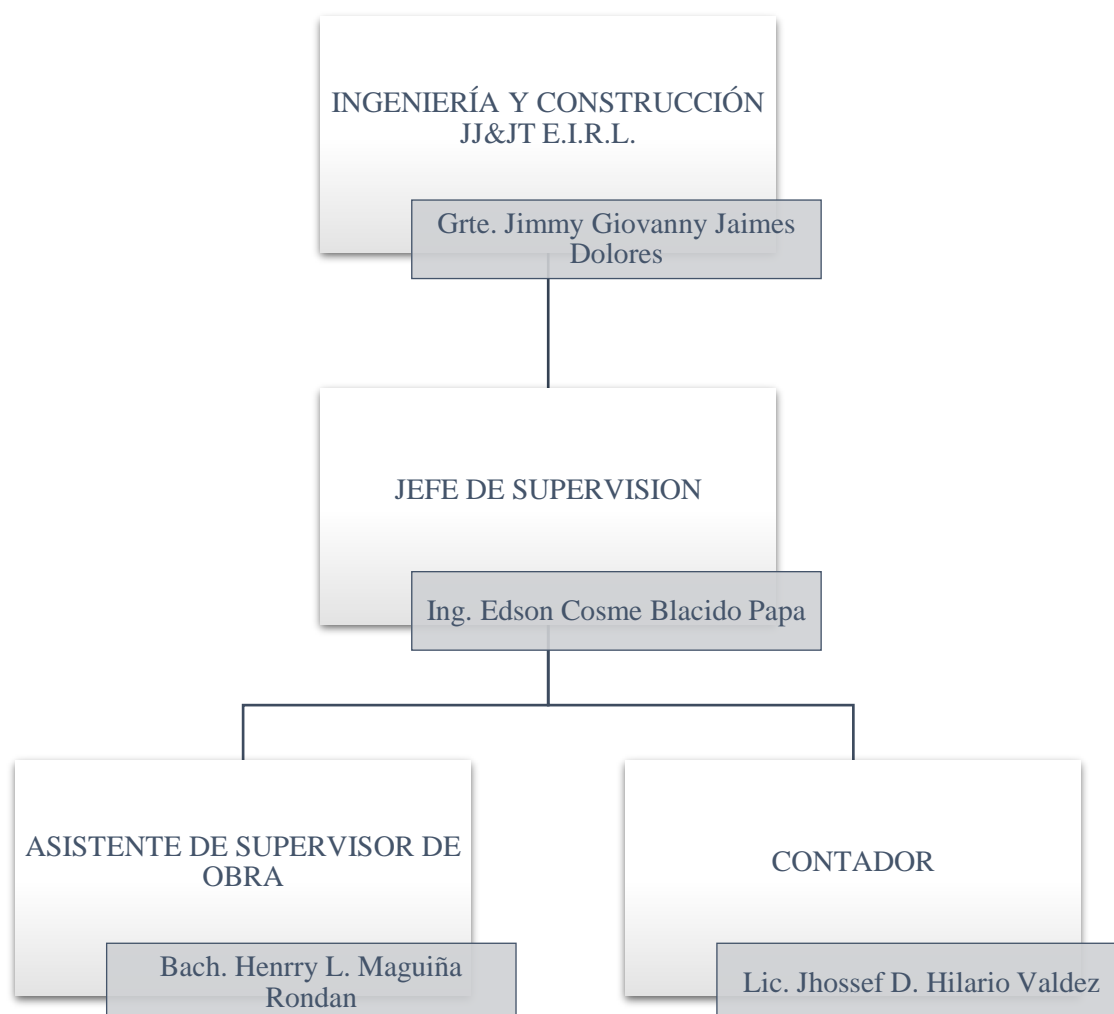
INGENIERÍA Y CONSTRUCCIÓN JJ&JT E.I.R.L.

Grte. Jimmy Giovanny Jaimes Dolores

JEFE DE SUPERVISION

Ing. Edson Cosme Blacido Papa

ASISTENTE DE SUPERVISOR DE OBRA

Bach. Henrry L. Maguiña Rondan

CONTADOR

Lic. Jhossef D. Hilario Valdez